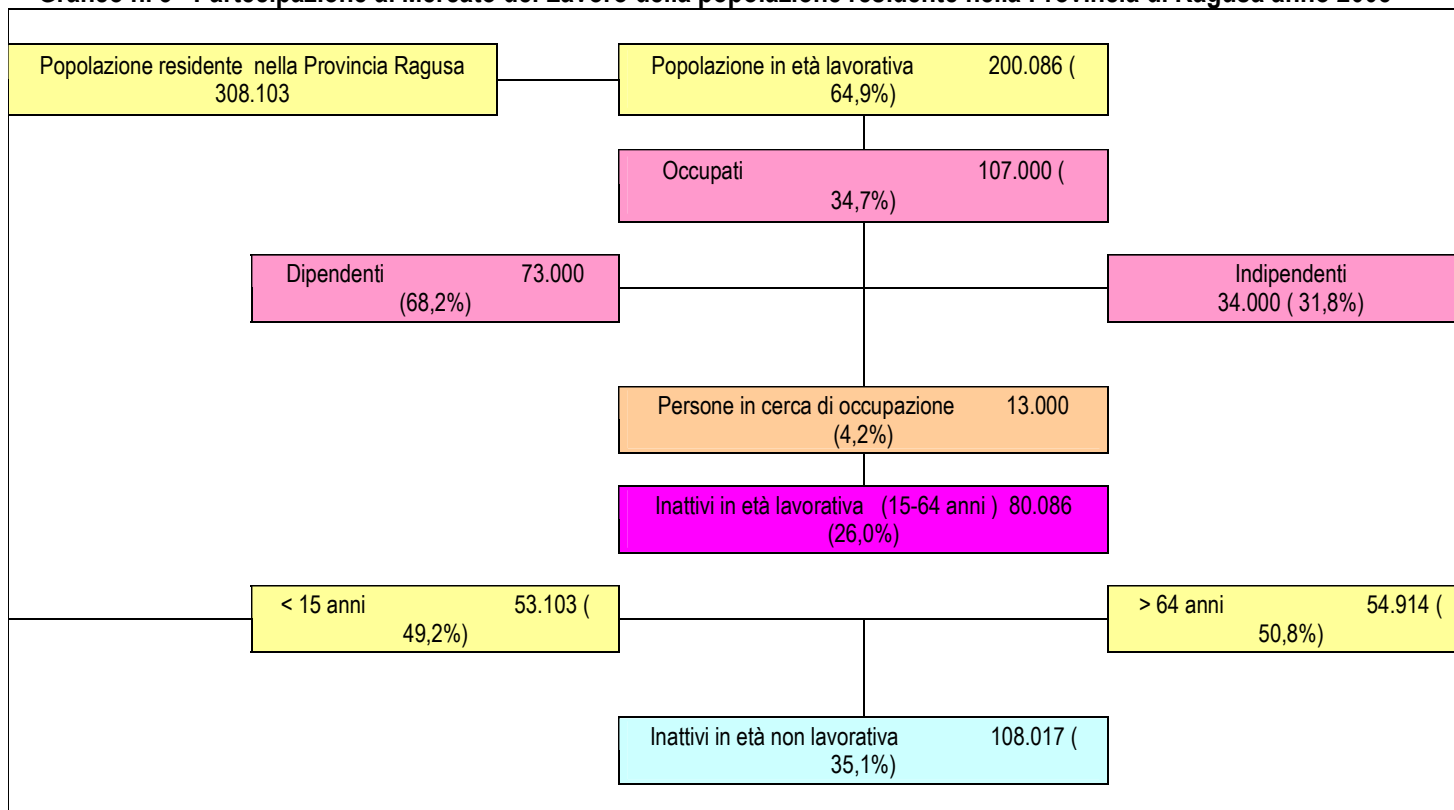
Grafico n. 5 - Partecipazione al Mercato del Lavoro della popolazione residente nella Provincia di Ragusa anno 2006

Popolazione residente nella Provincia Ragusa 308.103

Popolazione in età lavorativa 200.086 ( 64,9%)

Occupati 107.000 ( 34,7%)

Dipendenti 73.000 (68,2%)

Indipendenti 34.000 ( 31,8%)

Persone in cerca di occupazione 13.000 (4,2%)

Inattivi in età lavorativa (15-64 anni ) 80.086 (26,0%)

< 15 anni 53.103 ( 49,2%)

> 64 anni 54.914 ( 50,8%)

Inattivi in età non lavorativa 108.017 ( 35,1%)